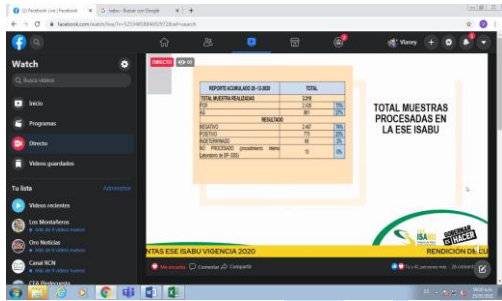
(2) Facebook Live | Facebook × | G isabu - Buscar con Google × | +

← → C facebook.com/watch/live/?v=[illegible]

Watch

Buscar videos

Inicio

Programas

Directo

Videos guardados

Tu lista Administrar

Videos recientes

Los Montañeros
Más de 9 videos nuevos

Oro Noticias
Más de 9 videos nuevos

Canal RCN
Más de 9 videos nuevos

Vianey

DIRECTO 479

| REPORTE ACUMULADO 20-12-2020 | TOTAL | |
|---|---|---|
| TOTAL MUESTRA REALIZADAS | 3.318 | |
| PCR | 2.438 | 73% |
| AG | 881 | 27% |
| RESULTADO | | |
| NEGATIVO | 2.467 | 74% |
| POSITIVO | 773 | 23% |
| INDETERMINADO | 66 | 2% |
| NO PROCESADO (procedimiento interno Laboratorio de SP-2020) | 12 | 0% |

TOTAL MUESTRAS PROCESADAS EN LA ESE ISABU

ISABU

SOMOS HACER

NTAS ESE ISABU VIGENCIA 2020

RENDICIÓN DE CU

Me encanta Comentar Compartir

Tú y 41 personas más 26 comentarios